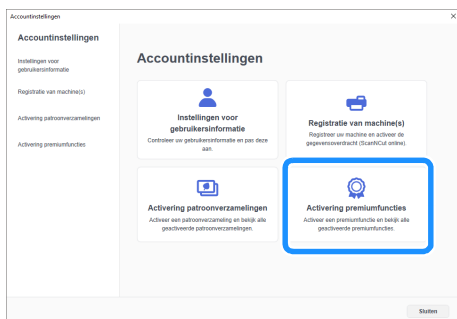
Accountinstellingen

×

Accountinstellingen

Instellingen voor gebruikersinformatie

Registratie van machine(s)

Activering patroonverzamelingen

Activering premiumfuncties

Accountinstellingen

Instellingen voor gebruikersinformatie

Controleer uw gebruikersinformatie en pas deze aan.

Registratie van machine(s)

Registreer uw machine en activeer de gegevensoverdracht (ScanNCut online).

Activering patroonverzamelingen

Activeer een patroonverzameling en bekijk alle geactiveerde patroonverzamelingen.

Activering premiumfuncties

Activeer een premiumfunctie en bekijk alle geactiveerde premiumfuncties.

Sluiten